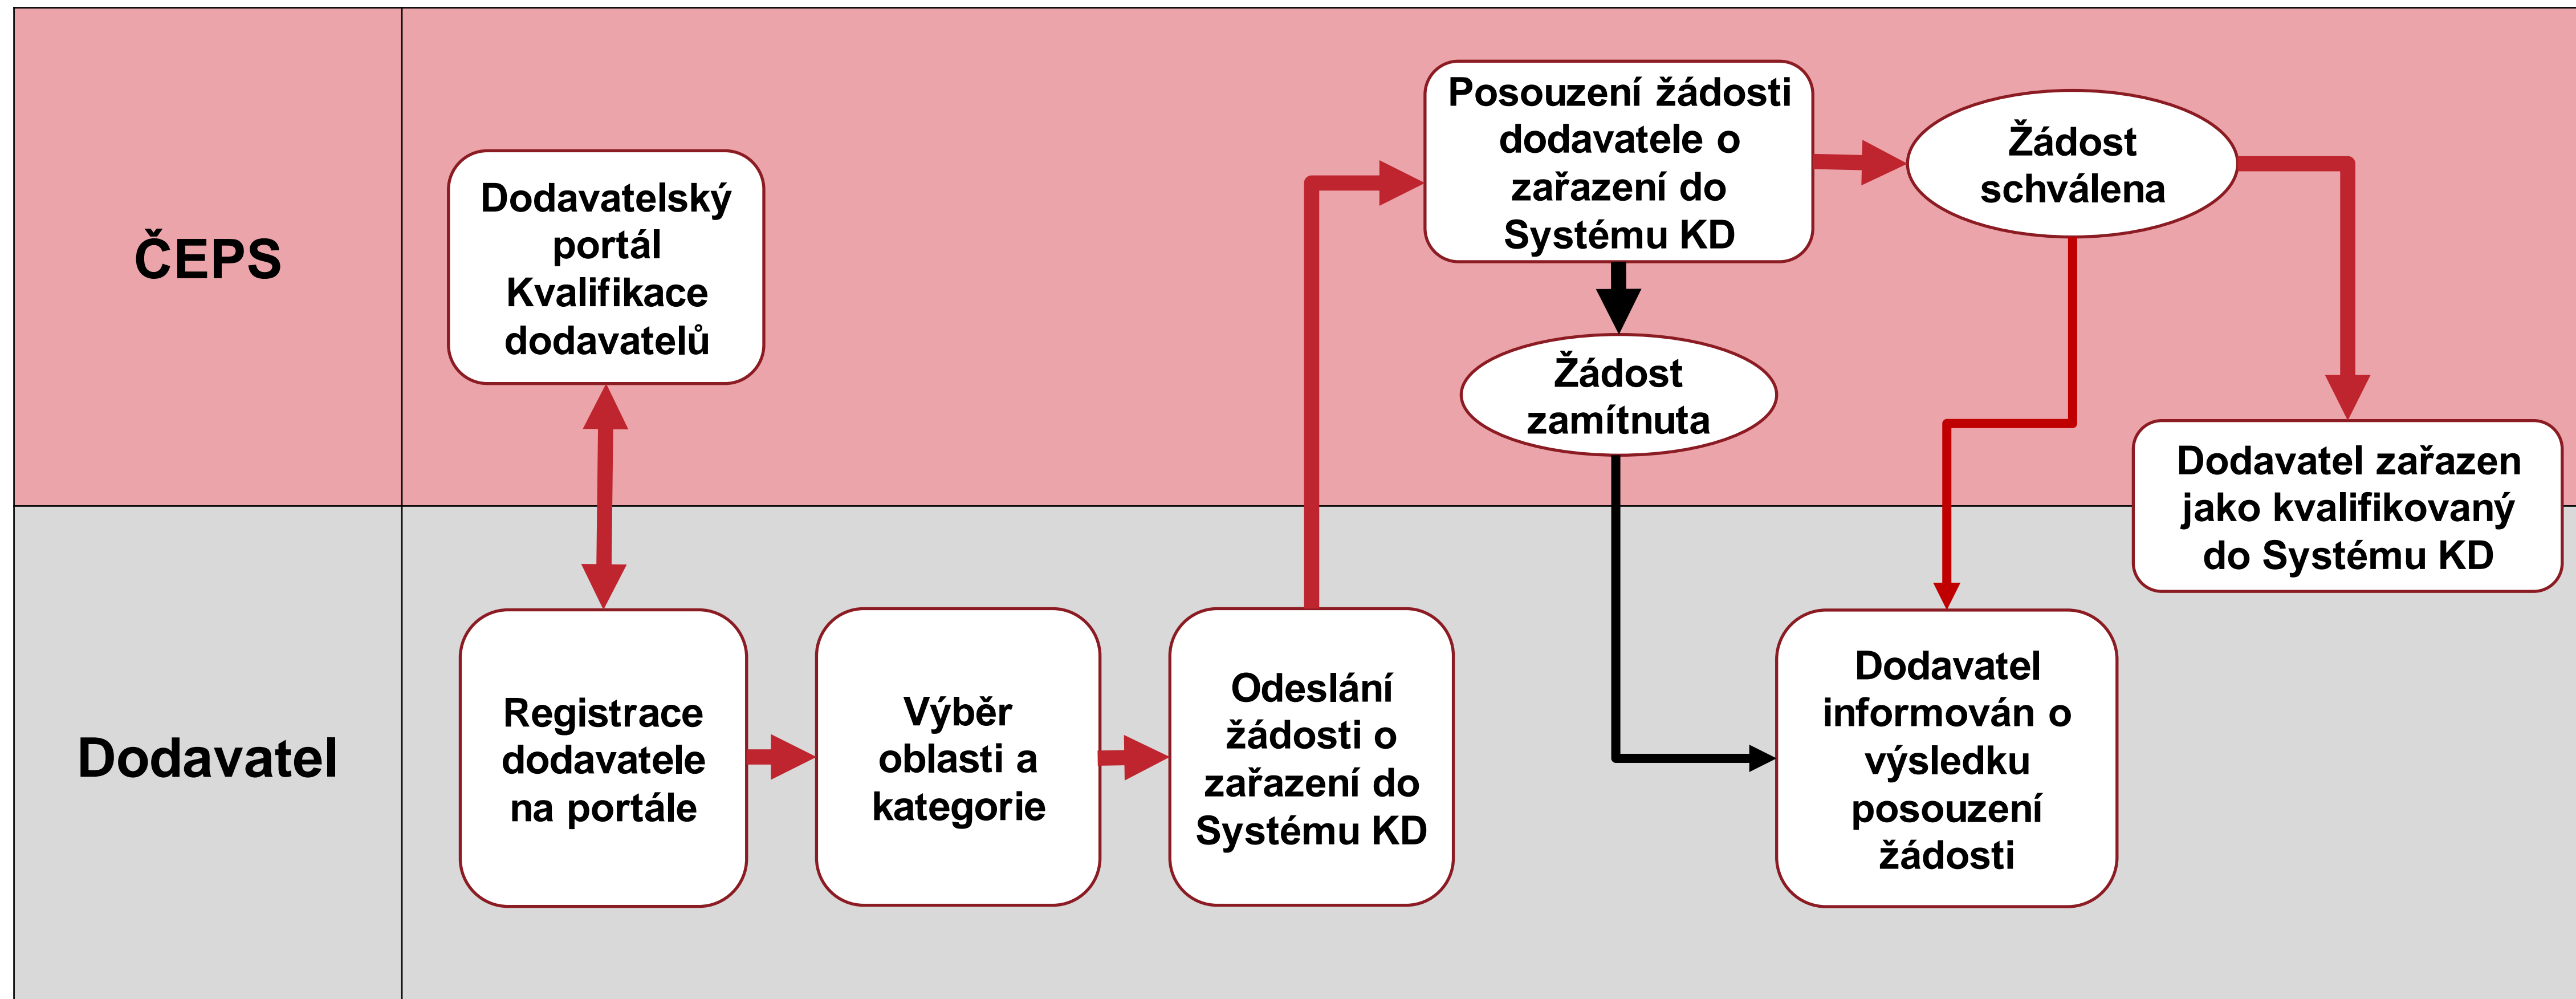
ČEPS

Dodavatelský portál Kvalifikace dodavatelů

Posouzení žádosti dodavatele o zařazení do Systému KD

Žádost schválena

Žádost zamítnuta

Dodavatel zařazen jako kvalifikovaný do Systému KD

Dodavatel

Registrace dodavatele na portále

Výběr oblasti a kategorie

Odeslání žádosti o zařazení do Systému KD

Dodavatel informován o výsledku posouzení žádosti